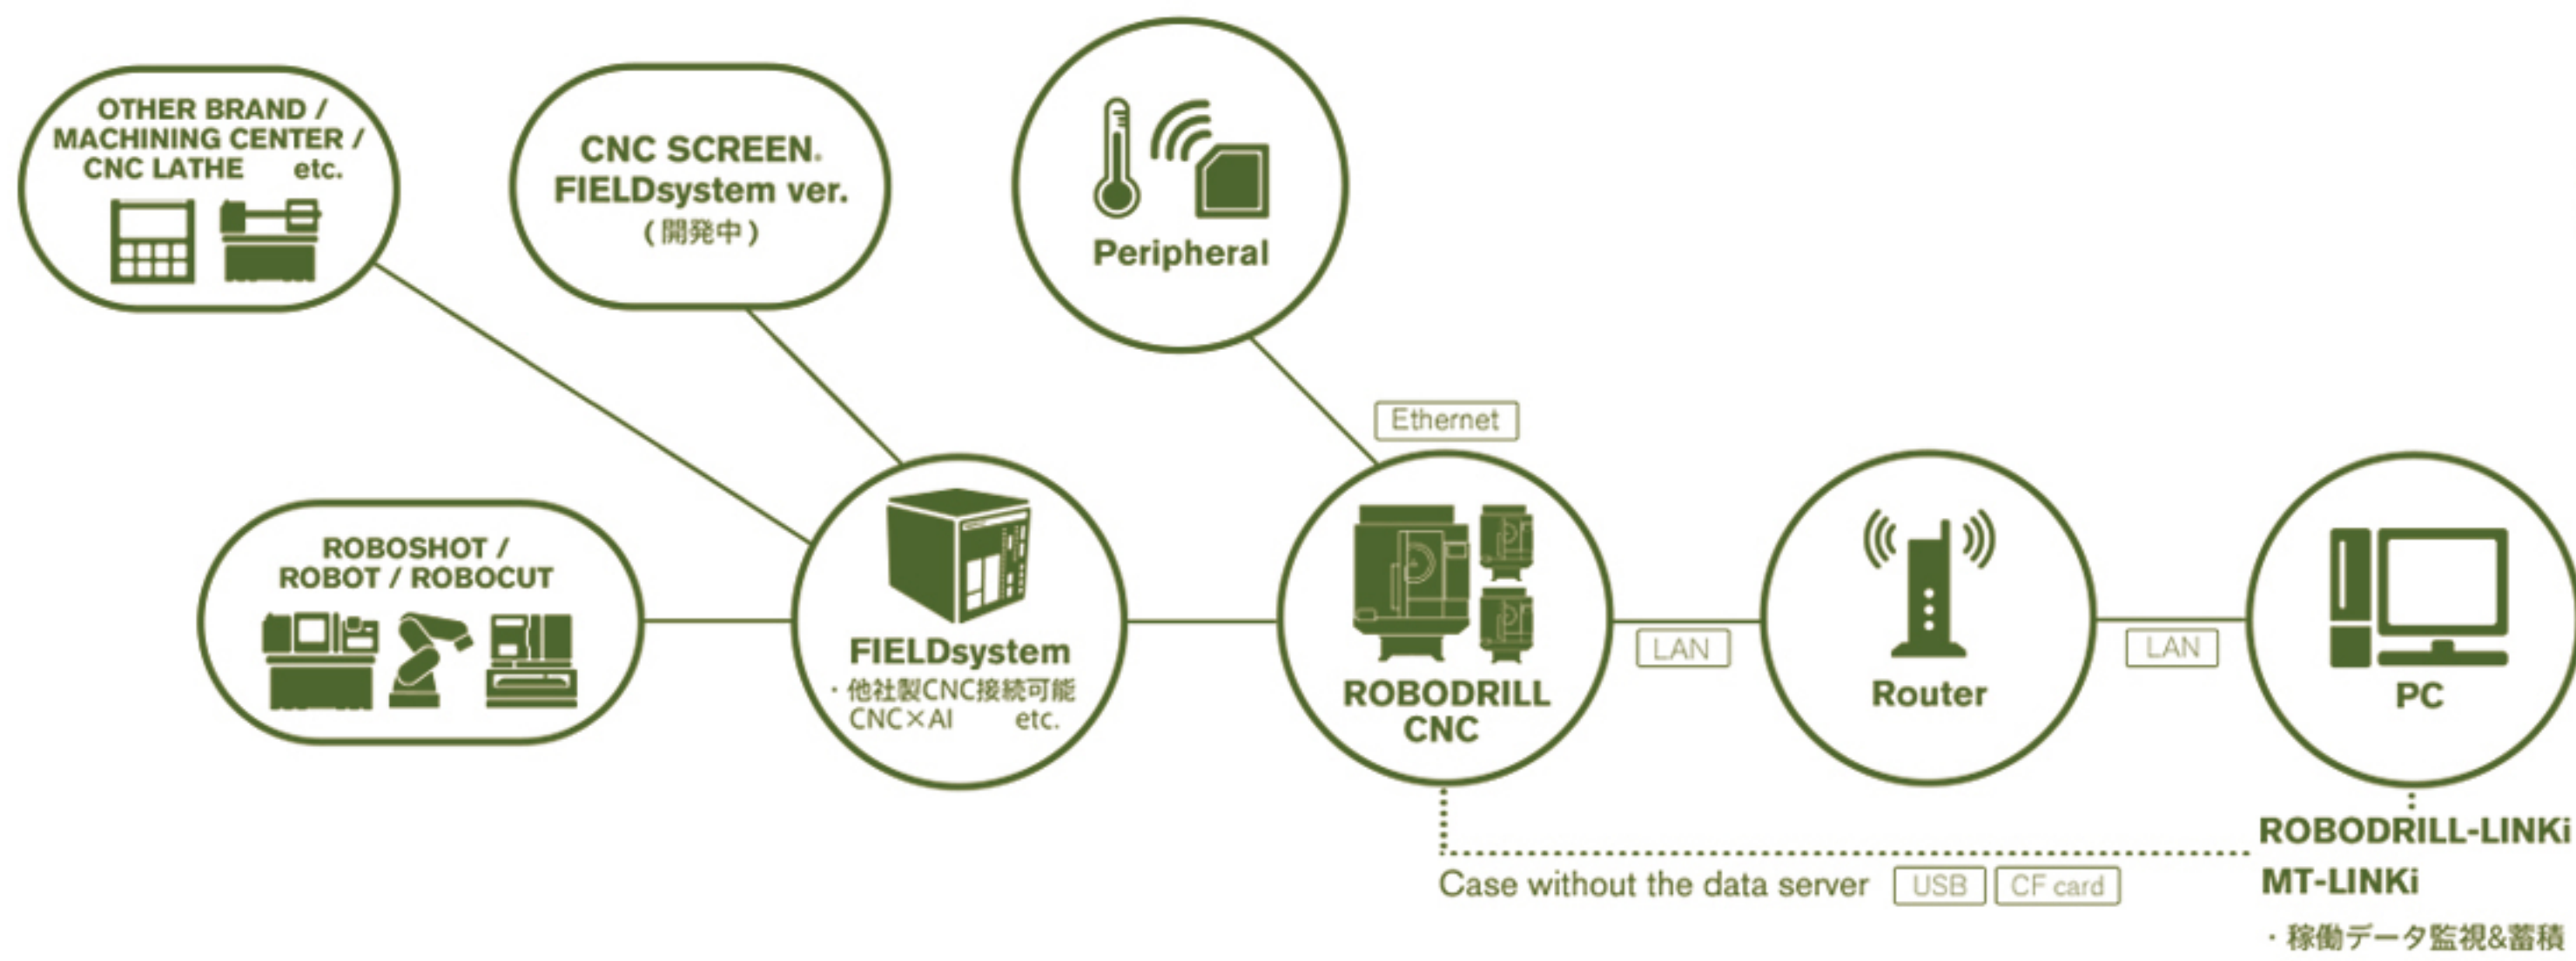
OTHER BRAND / MACHINING CENTER / CNC LATHE etc.

CNC SCREEN. FIELDsystem ver. (開発中)

Peripheral

Ethernet

ROBOSHOT / ROBOT / ROBOCUT

FIELDsystem
・他社製CNC接続可能
CNC×AI etc.

ROBODRILL CNC

LAN

Router

LAN

PC

ROBODRILL-LINKi
MT-LINKi
・稼働データ監視&蓄積

Case without the data server USB CF card